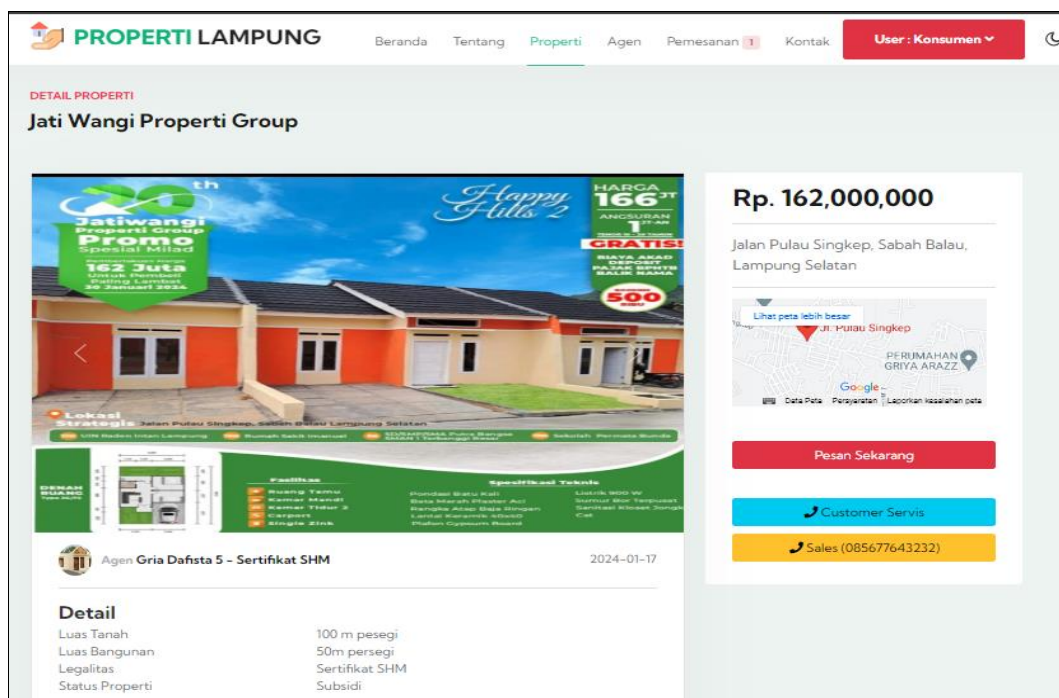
PROPERTI LAMPUNG

Beranda Tentang Properti Agen Pemesanan 1 Kontak User : Konsumen

DETAIL PROPERTI

Jati Wangi Properti Group

20th Jatiwangi Properti Group Promo Spesial Milad

162 Juta

Happy Hills 2

HARGA 166 JT

ANGSURAN 1 JT-AN

GRATIS!

BIAYA AKAD DEPOSIT PAJAK BPHTB BALIK NAMA

500

Lokasi Strategis Jalan Pulau Singkep, Sabah Balau Lampung Selatan

UIN Raden Intan Lampung Rumah Sakit Imanuel Sekolah Permata Bunda

DENAH RUANG

Fasilitas

Ruang Tamu
Kamar Mandi
Kamar Tidur 2
Carport
Single Zink

Spesifikasi Teknis

Pondasi Batu Kali
Bata Merah Plaster Aci
Rangka Atap Baja Ringan
Lantai Keramik
Plafon Gypsum Board
Listrik 900 W
Sumur Bor
Sanitasi
Cat

Agen Gria Dafista 5 - Sertifikat SHM 2024-01-17

Detail

| | |
|---|---|
| Luas Tanah | 100 m pesegi |
| Luas Bangunan | 50m persegi |
| Legalitas | Sertifikat SHM |
| Status Properti | Subsidi |

Rp. 162,000,000

Jalan Pulau Singkep, Sabah Balau, Lampung Selatan

Lihat peta lebih besar

Jl. Pulau Singkep

PERUMAHAN GRIYA ARAZZ

Google

Data Peta Persyaratan Laporkan kesalahan peta

Pesan Sekarang

Customer Servis

Sales (085677643232)